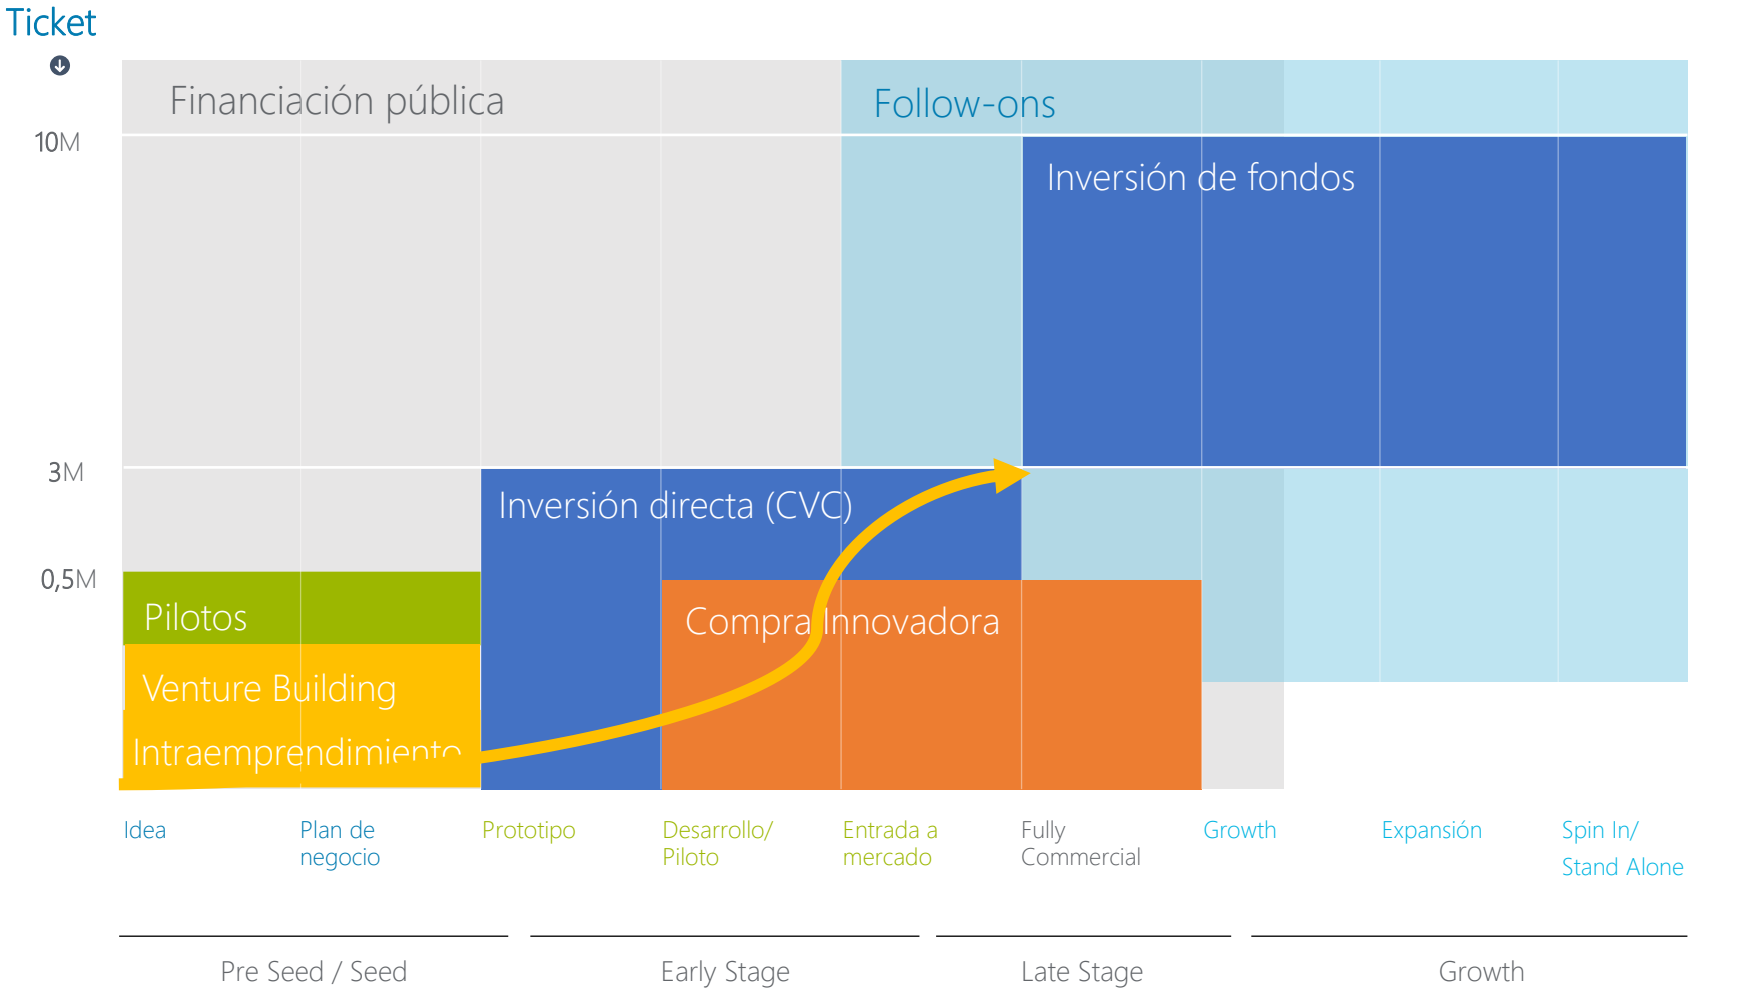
Ticket

Financiación pública

Follow-ons

10M

Inversión de fondos

3M

Inversión directa (CVC)

0,5M

Pilotos

Compra Innovadora

Venture Building

Intraemprendimiento

Idea

Plan de negocio

Prototipo

Desarrollo/ Piloto

Entrada a mercado

Fully Commercial

Growth

Expansión

Spin In/ Stand Alone

Pre Seed / Seed

Early Stage

Late Stage

Growth